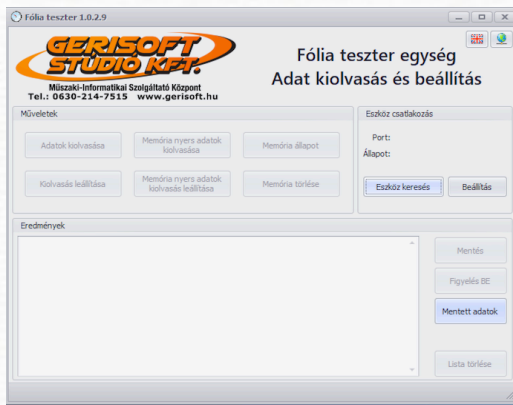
Fólia teszter 1.0.2.9

GERISOFT STÚDIÓ KFT.
Műszaki-Informatikai Szolgáltató Központ
Tel.: 0630-214-7515 www.gerisoft.hu

Fólia teszter egység
Adat kiolvasás és beállítás

Műveletek
Adatok kiolvasása
Memória nyers adatok kiolvasása
Memória állapot
Kiolvasás leállítása
Memória nyers adatok kiolvasás leállítása
Memória törlése

Eszköz csatlakozás
Port:
Állapot:
Eszköz keresés
Beállítás

Eredmények
Mentés
Figyelés BE
Mentett adatok
Lista törlése